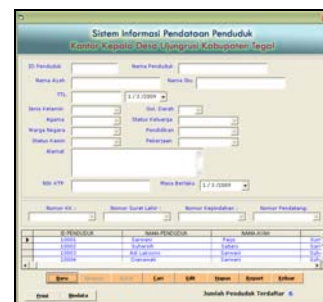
Sistem Informasi Pendataan Penduduk
Kantor Kepala Desa Ujungrusi Kabupaten Tegal

ID Penduduk
Nama Penduduk
Nama Ayah
Nama Ibu
TTL
1/ 1 /2009
Jenis Kelamin
Gol. Darah
Agama
Status Keluarga
Warga Negara
Pendidikan
Status Kawin
Pekerjaan
Alamat

Ktk KTP
Masa Berlaku
1/ 1 /2009

Nomor KK :
Nomor Surat Lahir :
Nomor Kepindahan :
Nomor Pendatang :

| | ID PENDUDUK | NAMA PENDUDUK | NAMA AYAH | |
|---|---|---|---|---|
| ▶ | 10001 | Sarwani | Paya | Suri |
| | 10002 | Suharoh | Sabaru | Sari |
| | 10003 | Adi Laksono | Sarwani | Suh |
| | 10004 | Darsanah | Sarwani | Suh |

Baru
Simpan
Batal
Cari
Edit
Hapus
Report
Keluar

Print
Update
Jumlah Penduduk Terdaftar 6